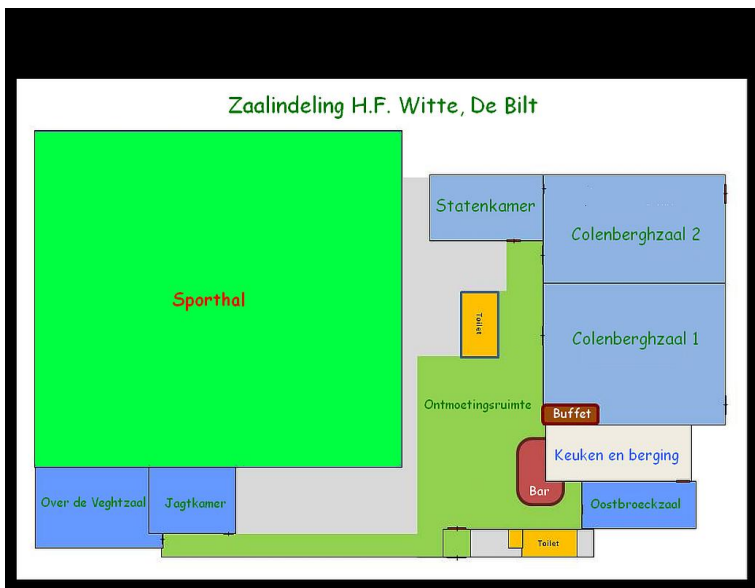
Zaalindeling H.F. Witte, De Bilt

Sporthal

Statenkamer

Colenberghzaal 2

Colenberghzaal 1

Toilet

Ontmoetingsruimte

Buffet

Keuken en berging

Bar

Over de Veghtzaal

Jagtkamer

Oostbroeckzaal

Toilet